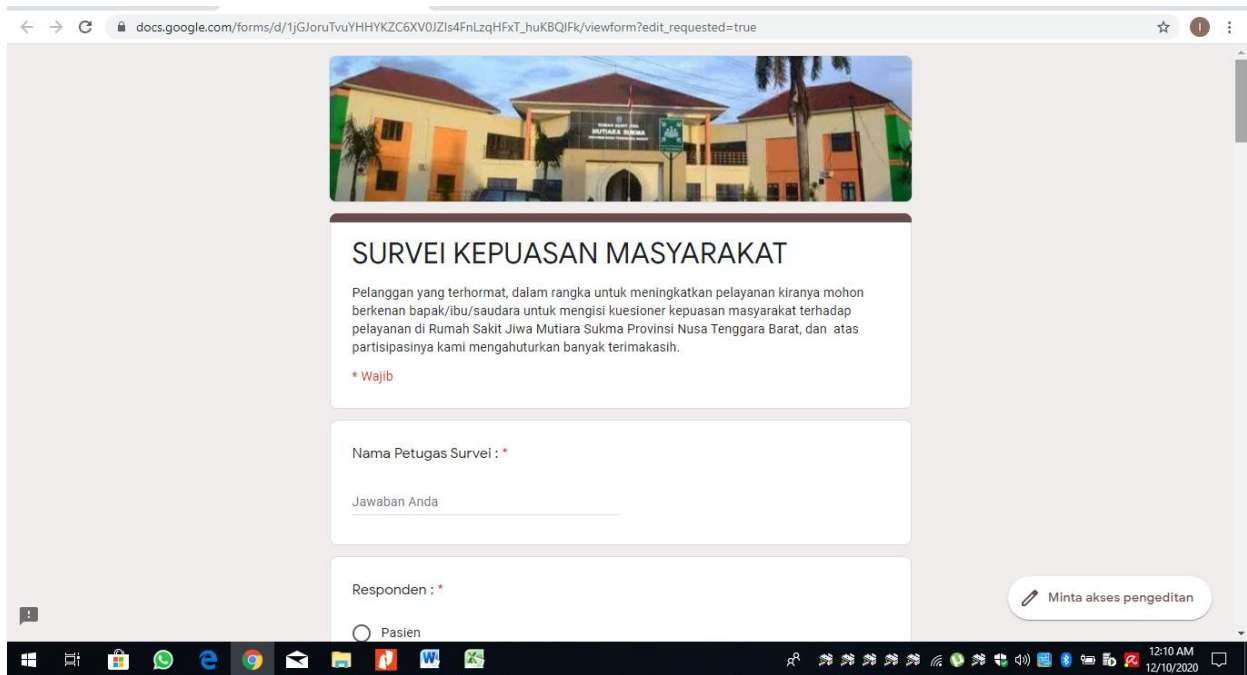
docs.google.com/forms/d/1jGJoruTvuYHHYKZC6XV0JZIs4FnLzqHFxT_huKBQIFk/viewform?edit_requested=true

RUMAH SAKIT JIWA
MUTIARA SUKMA

SURVEI KEPUASAN MASYARAKAT

Pelanggan yang terhormat, dalam rangka untuk meningkatkan pelayanan kiranya mohon berkenan bapak/ibu/saudara untuk mengisi kuesioner kepuasan masyarakat terhadap pelayanan di Rumah Sakit Jiwa Mutiara Sukma Provinsi Nusa Tenggara Barat, dan atas partisipasinya kami mengahuturkan banyak terimakasih.

* Wajib

Nama Petugas Survei : *

Jawaban Anda

Responden : *

Pasien

Minta akses pengeditan

12:10 AM
12/10/2020